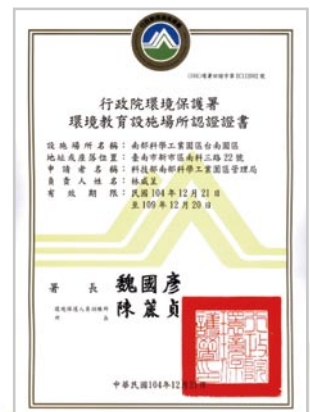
(104)環署訓證字第EE1220002號

行政院環境保護署
環境教育設施場所認證證書

設施場所名稱：南部科學工業園區台南園區
地址或座落位置：臺南市新市區南科三路22號
申請者名稱：科技部南部科學工業園區管理局
負責人姓名：林威呈
有效期限：民國104年12月21日
至109年12月20日

署長 魏國彥
環境保護人員訓練所
所長 陳叢貞

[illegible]

中華民國104年12月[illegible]日